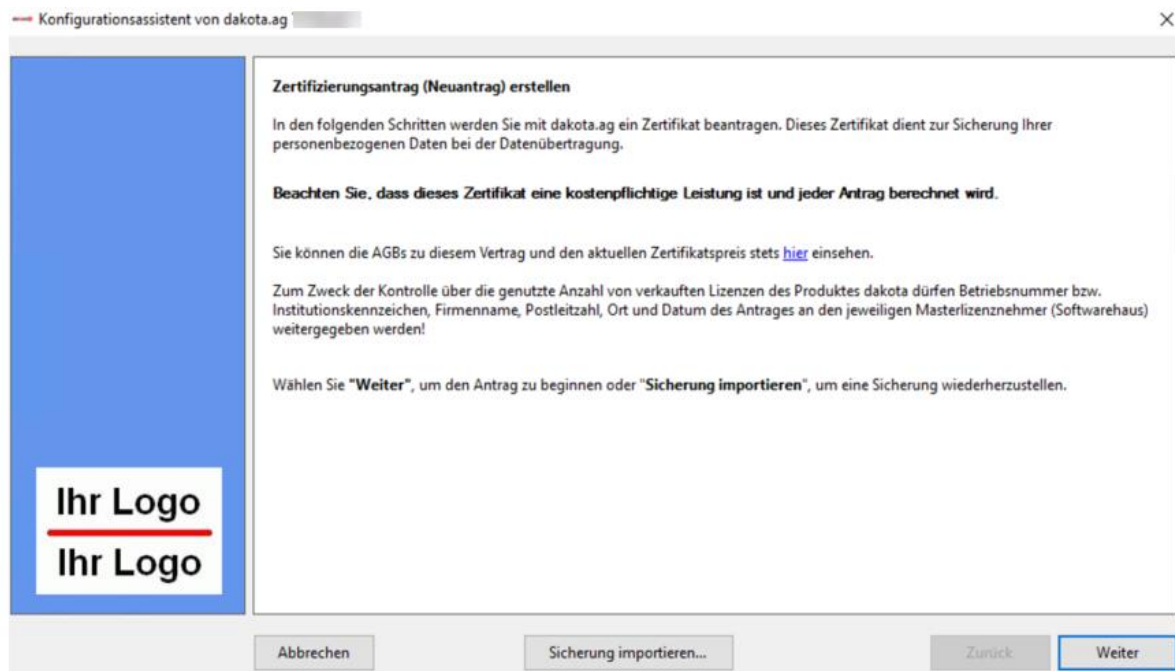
Konfigurationsassistent von dakota.ag

×

Zertifizierungsantrag (Neuantrag) erstellen

In den folgenden Schritten werden Sie mit dakota.ag ein Zertifikat beantragen. Dieses Zertifikat dient zur Sicherung Ihrer personenbezogenen Daten bei der Datenübertragung.

Beachten Sie, dass dieses Zertifikat eine kostenpflichtige Leistung ist und jeder Antrag berechnet wird.

Sie können die AGBs zu diesem Vertrag und den aktuellen Zertifikatspreis stets hier einsehen.

Zum Zweck der Kontrolle über die genutzte Anzahl von verkauften Lizenzen des Produktes dakota dürfen Betriebsnummer bzw. Institutionskennzeichen, Firmenname, Postleitzahl, Ort und Datum des Antrages an den jeweiligen Masterlizenznehmer (Softwarehaus) weitergegeben werden!

Wählen Sie "Weiter", um den Antrag zu beginnen oder "Sicherung importieren", um eine Sicherung wiederherzustellen.

Ihr Logo

Ihr Logo

Abbrechen

Sicherung importieren...

Zurück

Weiter